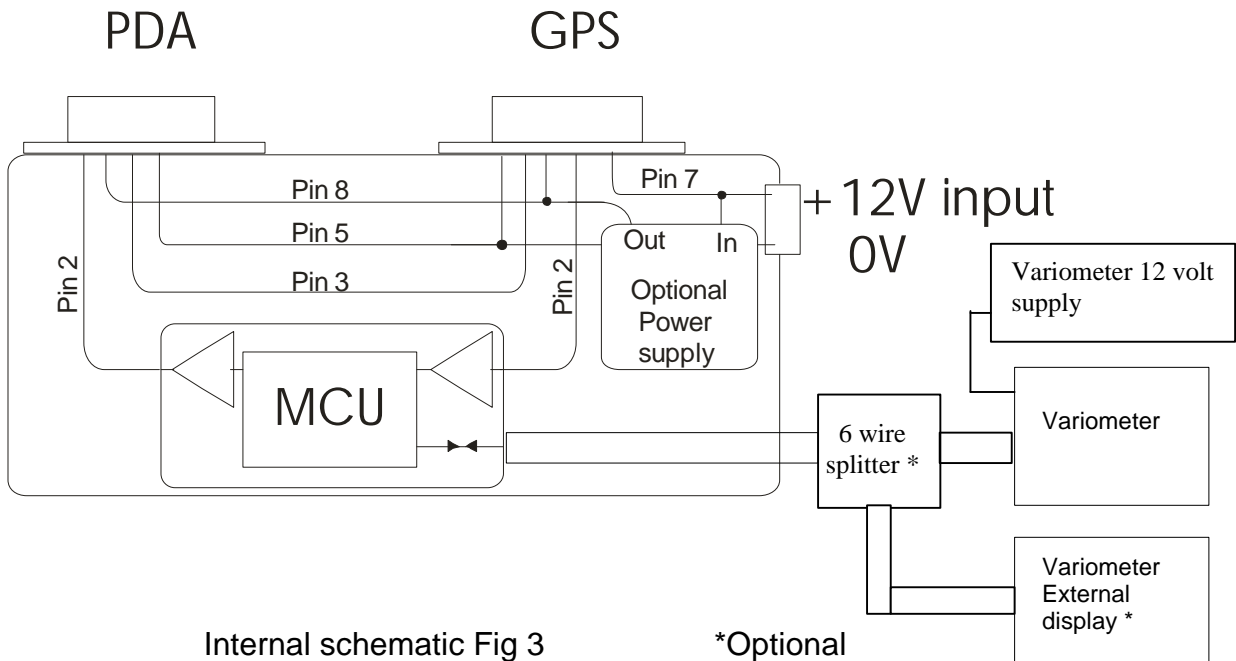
PDA

GPS

Pin 8

Pin 7

+ 12V input

Pin 5

Out

In

0V

Pin 2

Pin 3

Pin 2

Optional Power supply

Variometer 12 volt supply

MCU

6 wire splitter *

Variometer

Variometer External display *

Internal schematic Fig 3

*Optional